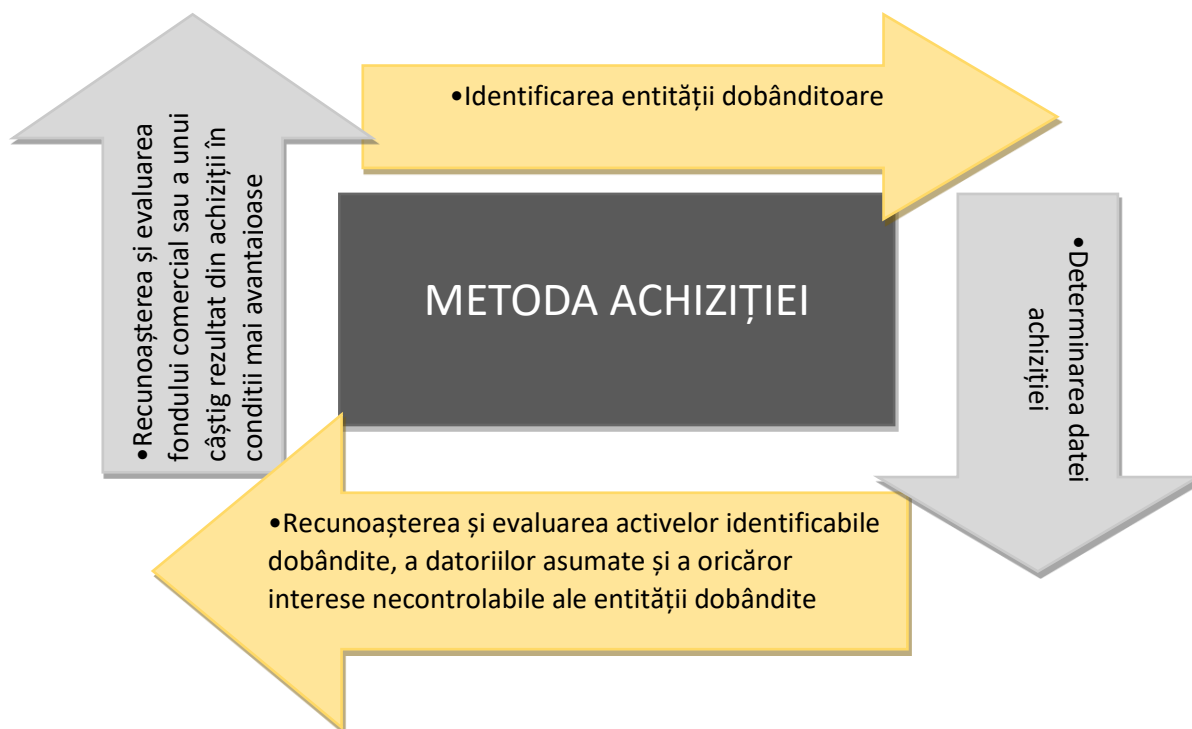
•Identificarea entității dobânditoare

•Determinarea datei achiziției

•Recunoașterea și evaluarea activelor identificabile dobândite, a datoriilor asumate și a oricăror interese necontrolabile ale entității dobândite

•Recunoașterea și evaluarea fondului comercial sau a unui câștig rezultat din achiziții în condiții mai avantajoase

METODA ACHIZIȚIEI